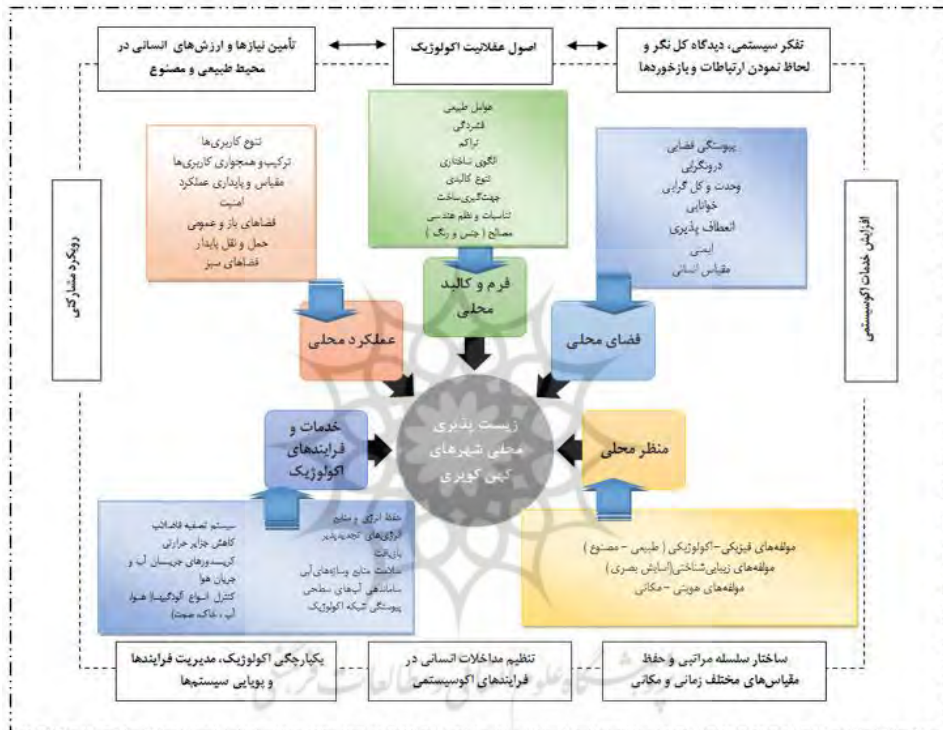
تفکر سیستمی، دیدگاه کل نگر و لحاظ نمودن ارتباطات و بازخوردها

اصول عقلانیت اکولوژیک

تأمین نیازها و ارزش‌های انسانی در محیط طبیعی و مصنوع

عوامل طبیعی
فشردگی
تراکم
الگوی ساختاری
تنوع کالبدی
جهت‌گیری ساخت
تناسبات و نظم هندسی
مصالح ( جنس و رنگ )

تنوع کاربری‌ها
ترکیب و همجواری کاربری‌ها
مقیاس و پایداری عملکرد
امنیت
فضاهای باز و عمومی
حمل و نقل پایدار
فضاهای سبز

پیوستگی فضایی
درونگرایی
وحدت و کل گرایی
خوانایی
انعطاف پذیری
ایمنی
مقیاس انسانی

رویکرد مشارکتی

افزایش خدمات اکوسیستمی

فرم و کالبد محلی

عملکرد محلی

فضای محلی

زیست پذیری محلی شهرهای کهن کویری

خدمات و فرایندهای اکولوژیک

منظر محلی

سیستم تصفیه فاضلاب
کاهش جزایر حرارتی
کریدورهای جریان آب و جریان هوا
کنترل انواع آلودگیها (هوا، آب، خاک، صوت)

حفظ انرژی و منابع
انرژی‌های تجدیدپذیر
بازیافت
سلامت منابع و سازه‌های آبی
ساماندهی آبهای سطحی
پیوستگی شبکه اکولوژیک

مولفه‌های فیزیکی-اکولوژیکی ( طبیعی - مصنوع )
مولفه‌های زیبایی‌شناختی(آسایش بصری )
مولفه‌های هویتی - مکانی

یکپارچگی اکولوژیک، مدیریت فرایندها و پویایی سیستمها

تنظیم مداخلات انسانی در فرایندهای اکوسیستمی

ساختار سلسله مراتبی و حفظ مقیاس‌های مختلف زمانی و مکانی